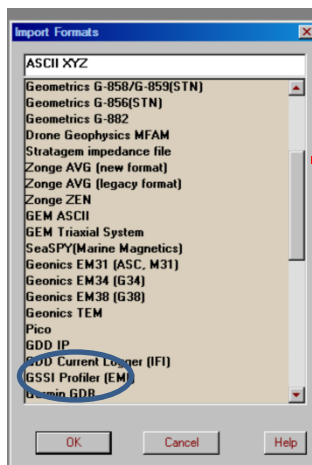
Import Formats

ASCII XYZ

Geometrics G-858/G-859(STN)
Geometrics G-856(STN)
Geometrics G-882
Drone Geophysics MFAM
Stratagem impedance file
Zonge AVG (new format)
Zonge AVG (legacy format)
Zonge ZEN
GEM ASCII
GEM Triaxial System
SeaSPY(Marine Magnetics)
Geonics EM31 (ASC, M31)
Geonics EM34 (G34)
Geonics EM38 (G38)
Geonics TEM
Pico
GDD IP
GDD Current Logger (IFI)
GSSI Profiler (EMP)
Garmin GDB

OK
Cancel
Help